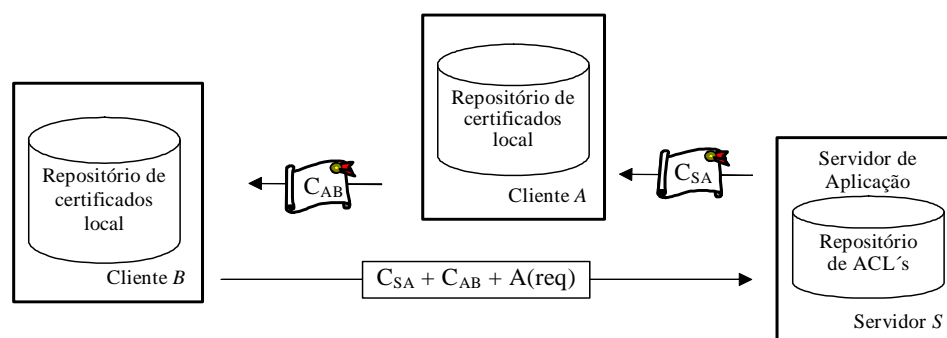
Repositório de certificados local

Cliente $A$

$C_{SA}$

Servidor de Aplicação

Repositório de ACL´s

Servidor $S$

$C_{AB}$

Repositório de certificados local

Cliente $B$

$C_{SA} + C_{AB} + A(req)$